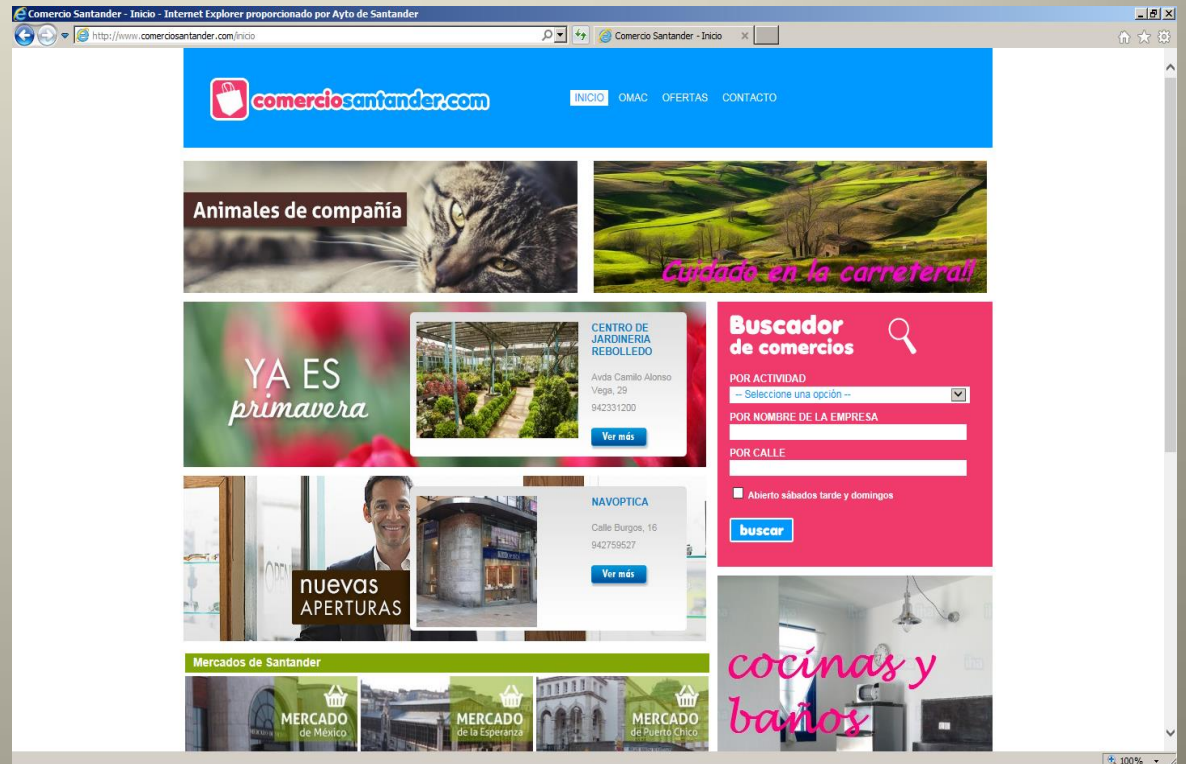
Comercio Santander - Inicio - Internet Explorer proporcionado por Ayto de Santander

http://www.comerciosantander.com/inicio

Comercio Santander - Inicio

comerciosantander.com

INICIO OMAC OFERTAS CONTACTO

Animales de compañía

Cuidado en la carretera!!

YA ES primavera

CENTRO DE JARDINERIA REBOLLEDO

Avda Camilo Alonso Vega, 29

942331200

Ver más

Buscador de comercios

POR ACTIVIDAD

-- Seleccione una opción --

POR NOMBRE DE LA EMPRESA

POR CALLE

Abierto sábados tarde y domingos

buscar

nuevas APERTURAS

NAVOPTICA

Calle Burgos, 16

942759527

Ver más

Mercados de Santander

MERCADO de México

MERCADO de la Esperanza

MERCADO de Puerto Chico

cocinas y baños

100%